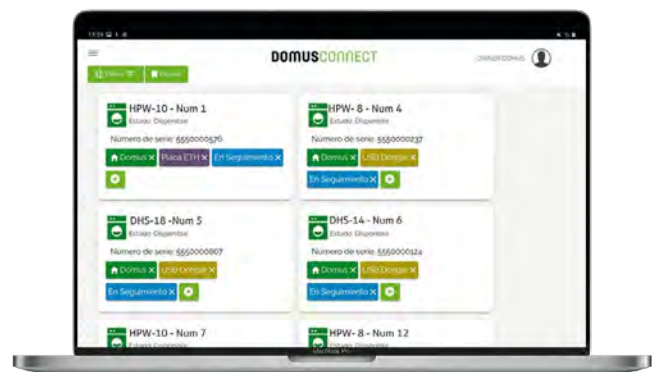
DOMUSCONNECT

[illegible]

Filtros

Guardar

HPW-10 - Num 1
Estado: Disponible
Número de serie: 5550000576
Domus ×
Placa ETH ×
En Seguimiento ×

HPW- 8 - Num 4
Estado: Disponible
Número de serie: 5550000237
Domus ×
USB Domus ×
En Seguimiento ×

DHS-18 -Num 5
Estado: Disponible
Número de serie: 5550000807
Domus ×
USB Domus ×
En Seguimiento ×

DHS-14 - Num 6
Estado: Disponible
Número de serie: 5550000124
Domus ×
USB Domus ×
En Seguimiento ×

HPW-10 - Num 7
Estado: Disponible

HPW- 8 - Num 12
Estado: Disponible

MacBook Pro